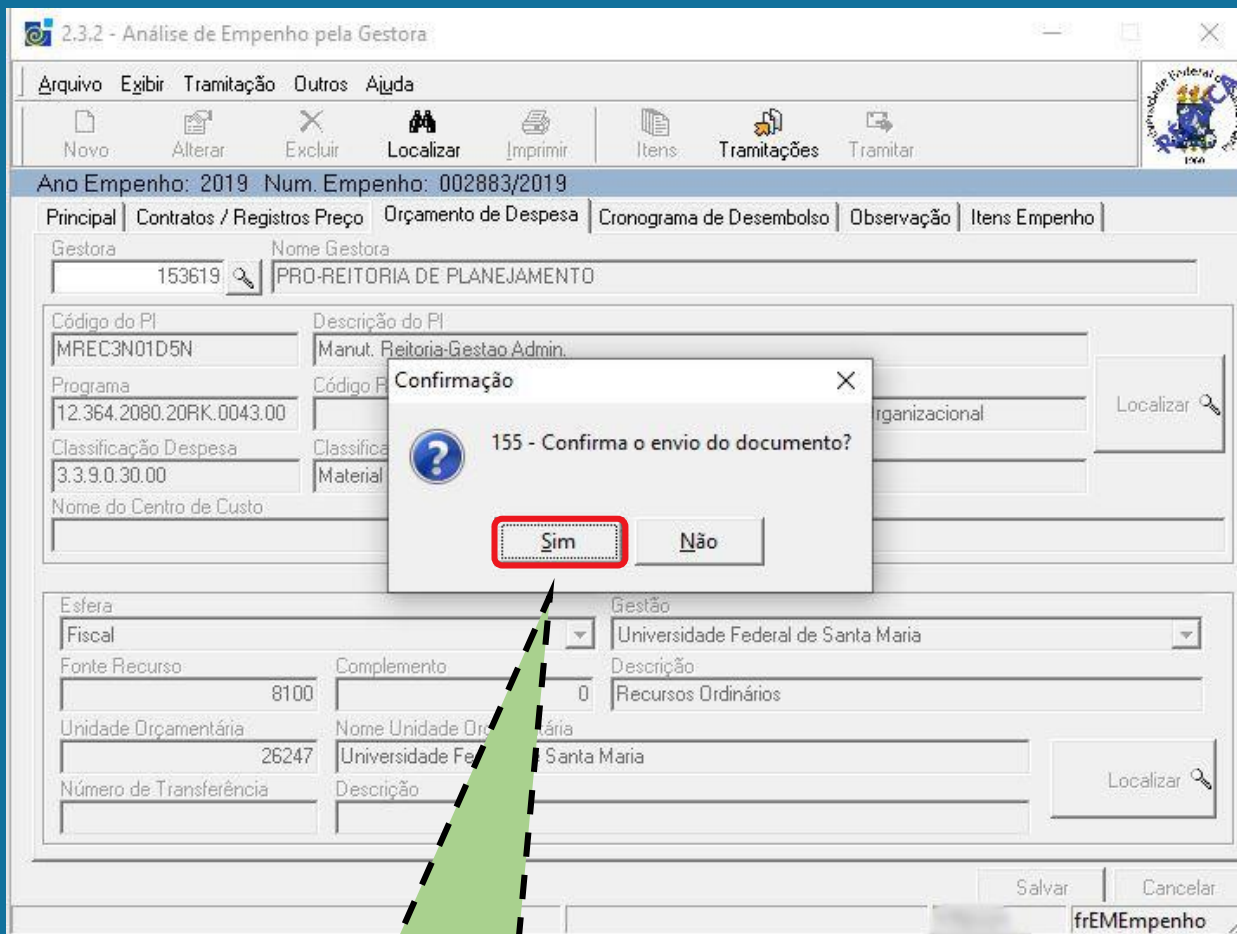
2.3.2 - Análise de Empenho pela Gestora

Arquivo Exibir Tramitação Outros Ajuda

Novo Alterar Excluir Localizar Imprimir Itens Tramitações Tramitar

Ano Empenho: 2019 Num. Empenho: 002883/2019

Principal | Contratos / Registros Preço | Orçamento de Despesa | Cronograma de Desembolso | Observação | Itens Empenho

Gestora 153619 Nome Gestora PRO-REITORIA DE PLANEJAMENTO

Código do PI MREC3N01D5N Descrição do PI Manut. Reitoria-Gestao Admin.

Programa 12.364.2080.20RK.0043.00 Código R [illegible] rganizacional

Localizar

Classificação Despesa 3.3.9.0.30.00 Classifica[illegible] Material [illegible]

Nome do Centro de Custo

Confirmação

155 - Confirma o envio do documento?

Sim Não

Esfera Fiscal Gestão Universidade Federal de Santa Maria

Fonte Recurso 8100 Complemento 0 Descrição Recursos Ordinários

Unidade Orçamentária 26247 Nome Unidade Or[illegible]ária Universidade Fe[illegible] Santa Maria

Número de Transferência Descrição

Localizar

Salvar Cancelar

frEMEmpenho